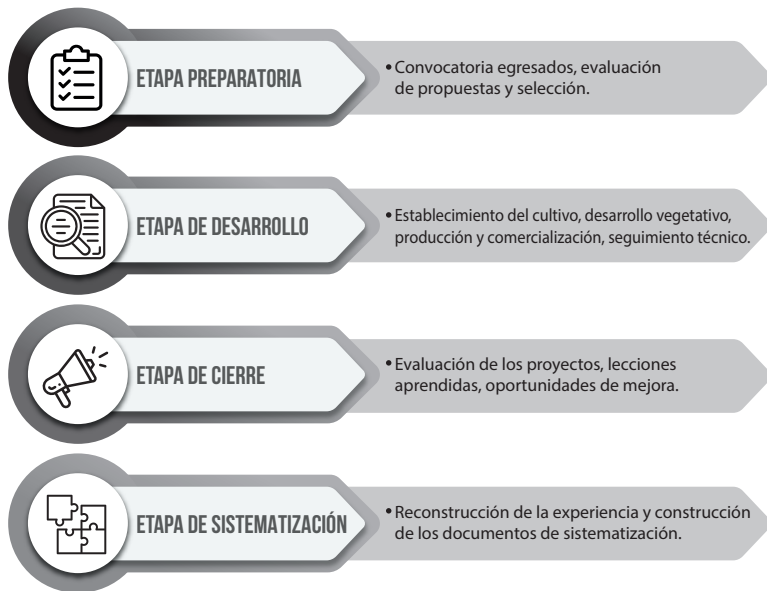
ETAPA PREPARATORIA

• Convocatoria egresados, evaluación de propuestas y selección.

ETAPA DE DESARROLLO

• Establecimiento del cultivo, desarrollo vegetativo, producción y comercialización, seguimiento técnico.

ETAPA DE CIERRE

• Evaluación de los proyectos, lecciones aprendidas, oportunidades de mejora.

ETAPA DE SISTEMATIZACIÓN

• Reconstrucción de la experiencia y construcción de los documentos de sistematización.